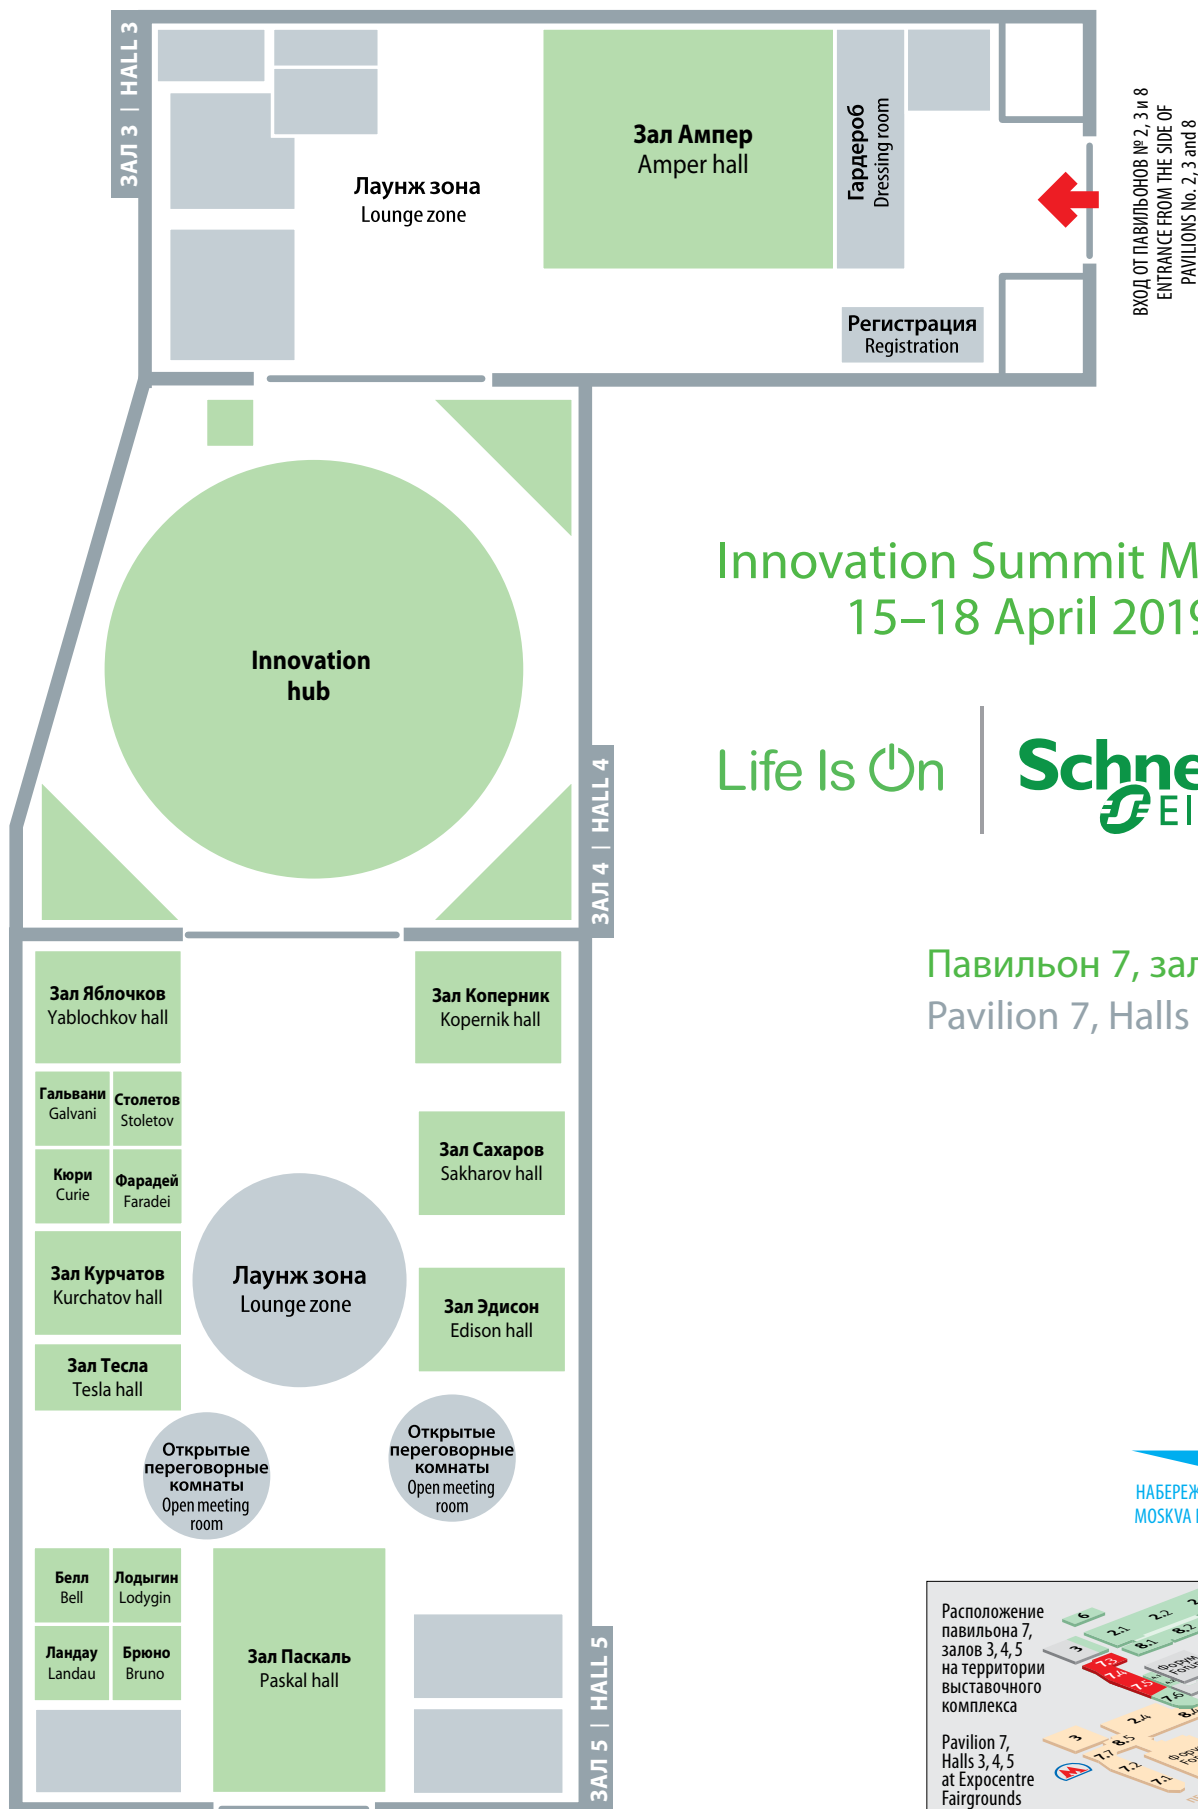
ЗАЛ 3 | HALL 3

Лаунж зона
Lounge zone

Зал Ампер
Amper hall

Гардероб
Dressing room

Регистрация
Registration

ВХОД ОТ ПАВИЛЬОНОВ № 2, 3 и 8
ENTRANCE FROM THE SIDE OF PAVILIONS No. 2, 3 and 8

Innovation
hub

ЗАЛ 4 | HALL 4

Innovation Summit M
15–18 April 201

Life Is On

Schne
El

Павильон 7, зал
Pavilion 7, Halls

Зал Яблочков
Yablochkov hall

Зал Коперник
Kopernik hall

Гальвани
Galvani

Столетов
Stoletov

Кюри
Curie

Фарадей
Faradei

Зал Сахаров
Sakharov hall

Зал Курчатов
Kurchatov hall

Лаунж зона
Lounge zone

Зал Эдисон
Edison hall

Зал Тесла
Tesla hall

Открытые переговорные комнаты
Open meeting room

Открытые переговорные комнаты
Open meeting room

НАБЕРЕЖ
MOSKVA

Белл
Bell

Лодыгин
Lodygin

Ландау
Landau

Брюно
Bruno

Зал Паскаль
Paskal hall

ЗАЛ 5 | HALL 5

Расположение павильона 7, залов 3, 4, 5 на территории выставочного комплекса

Pavilion 7, Halls 3, 4, 5 at Expocentre Fairgrounds

6
2.1
2.2
3
8.1
8.2
7.3
7.4
7.5
7.6
2.4
3
8.5
7.7
7.2
7.1